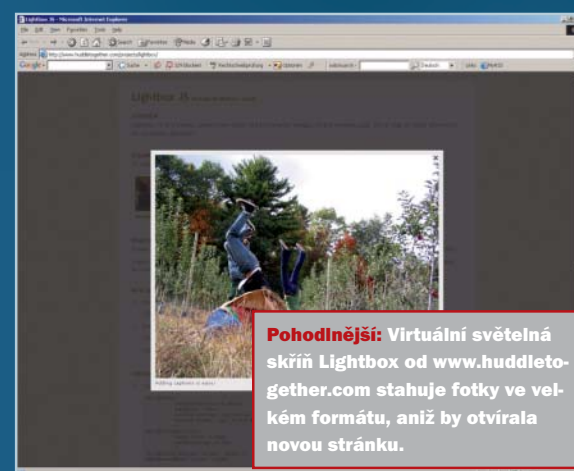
Lightbox JS - Microsoft Internet Explorer

File Edit View Favorites Tools Help

Address http://www.huddletogether.com/projects/lightbox/

Google

Lightbox JS

Adding captions is easy!

Pohodlnější: Virtuální světelná skříň Lightbox od www.huddletogether.com stahuje fotky ve velkém formátu, aniž by otvírala novou stránku.